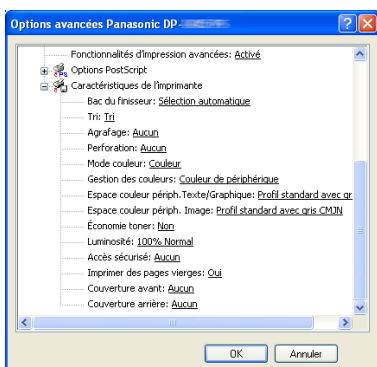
Options avancées Panasonic DP-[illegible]

Fonctionnalités d'Impression avancées: Activé
Options PostScript
Caractéristiques de l'imprimante
Bac du finisseur: Sélection automatique
Tri: Tri
Agrafage: Aucun
Perforation: Aucun
Mode couleur: Couleur
Gestion des couleurs: Couleur de périphérique
Espace couleur périph. Texte/Graphique: Profil standard avec gr
Espace couleur périph. Image: Profil standard avec gris CMJN
Économie toner: Non
Luminosité: 100% Normal
Accès sécurisé: Aucun
Imprimer des pages vierges: Oui
Couverture avant: Aucun
Couverture arrière: Aucun

OK
Annuler